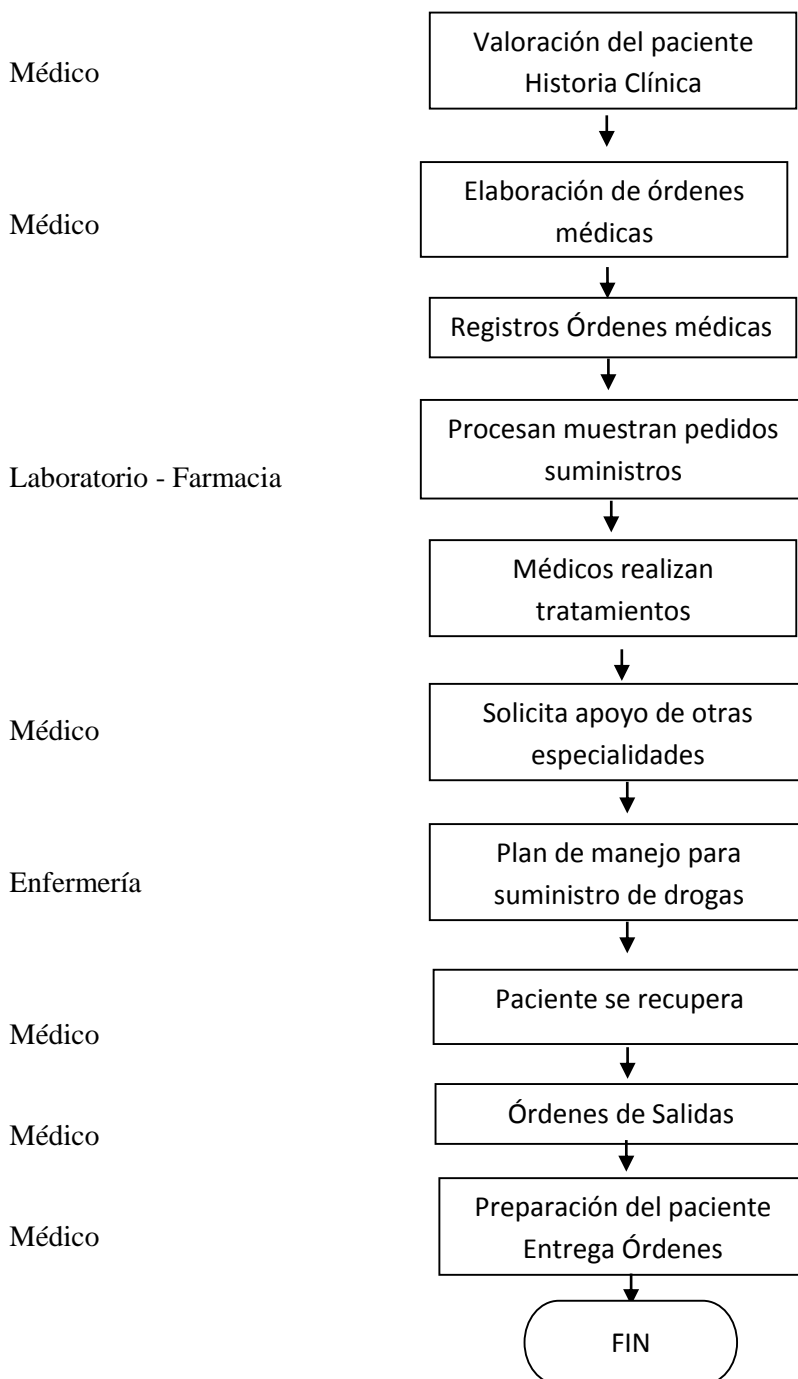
Médico

Valoración del paciente
Historia Clínica

Médico

Elaboración de órdenes médicas

Registros Órdenes médicas

Laboratorio - Farmacia

Procesan muestran pedidos suministros

Médicos realizan tratamientos

Médico

Solicita apoyo de otras especialidades

Enfermería

Plan de manejo para suministro de drogas

Médico

Paciente se recupera

Médico

Órdenes de Salidas

Médico

Preparación del paciente
Entrega Órdenes

FIN